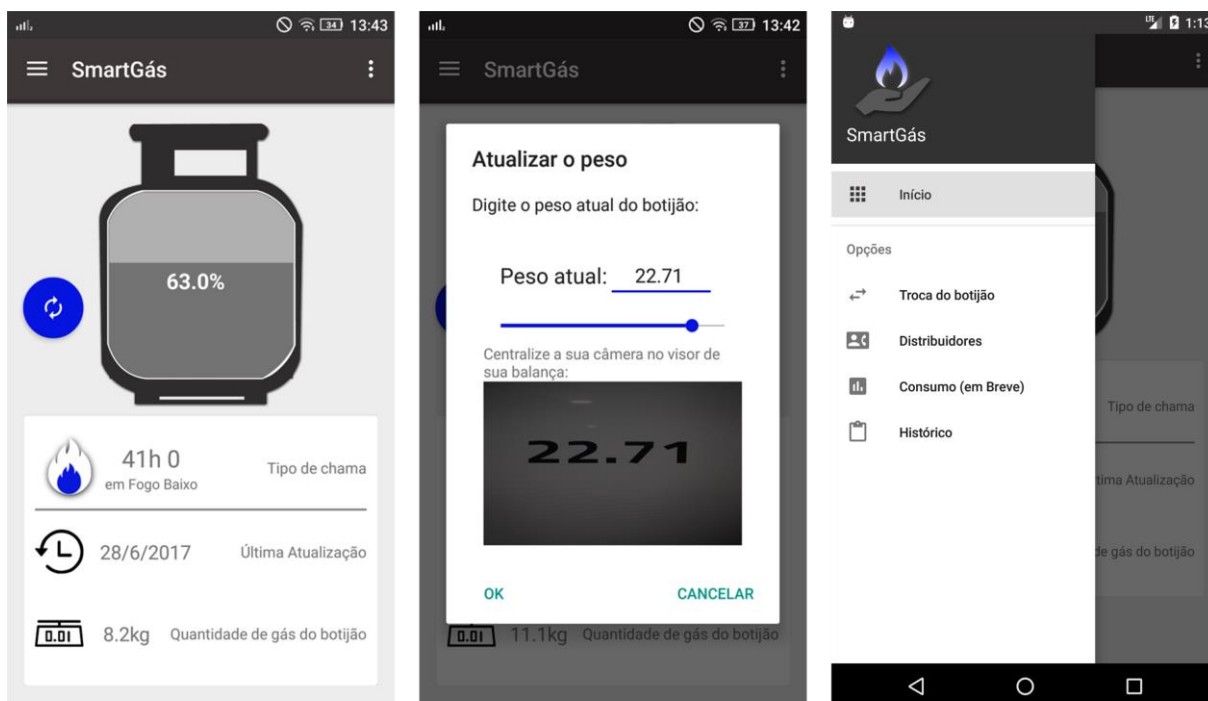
34 13:43

SmartGás

63.0%

41h 0
em Fogo Baixo

Tipo de chama

28/6/2017

Última Atualização

0.01

8.2kg

Quantidade de gás do botijão

37 13:42

SmartGás

Atualizar o peso

Digite o peso atual do botijão:

Peso atual: 22.71

Centralize a sua câmera no visor de sua balança:

22.71

OK

CANCELAR

0.01

11.1kg

Quantidade de gás do botijão

1:13

SmartGás

Início

Opções

Troca do botijão

Distribuidores

Consumo (em Breve)

Histórico

Tipo de chama

ltima Atualização

le gás do botijão